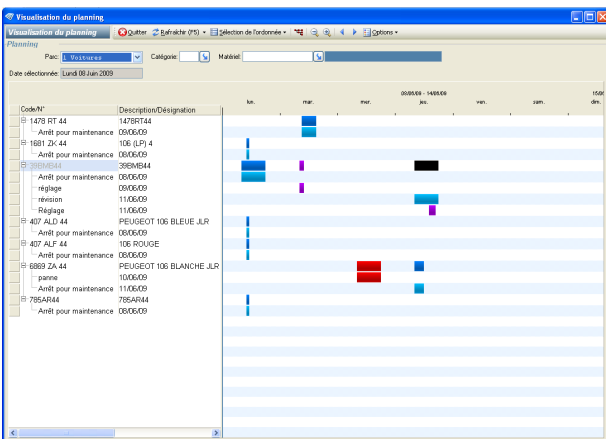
Visualisation du planning

Visualisation du planning | Quitter | Rafraîchir (F5) | Sélection de l'ordonnée | Options

Planning

Parc: 1 Voitures | Catégorie: | Matériel:

Date sélectionnée: Lundi 08 Juin 2009

08/06/09 - 14/06/09

15/06

lun. | mar. | mer. | jeu. | ven. | sam. | dim.

| Code/N° | Description/Désignation |
|---|---|
| 1478 RT 44 | 1478RT44 |
| Arrêt pour maintenance | 09/06/09 |
| 1681 ZK 44 | 106 (LP) 4 |
| Arrêt pour maintenance | 08/06/09 |
| 39BMB44 | 39BMB44 |
| Arrêt pour maintenance | 08/06/09 |
| réglage | 09/06/09 |
| révision | 11/06/09 |
| Réglage | 11/06/09 |
| 407 ALD 44 | PEUGEOT 106 BLEUE JLR |
| Arrêt pour maintenance | 08/06/09 |
| 407 ALF 44 | 106 ROUGE |
| Arrêt pour maintenance | 08/06/09 |
| 6869 ZA 44 | PEUGEOT 106 BLANCHE JLR |
| panne | 10/06/09 |
| Arrêt pour maintenance | 11/06/09 |
| 785AR44 | 785AR44 |
| Arrêt pour maintenance | 08/06/09 |